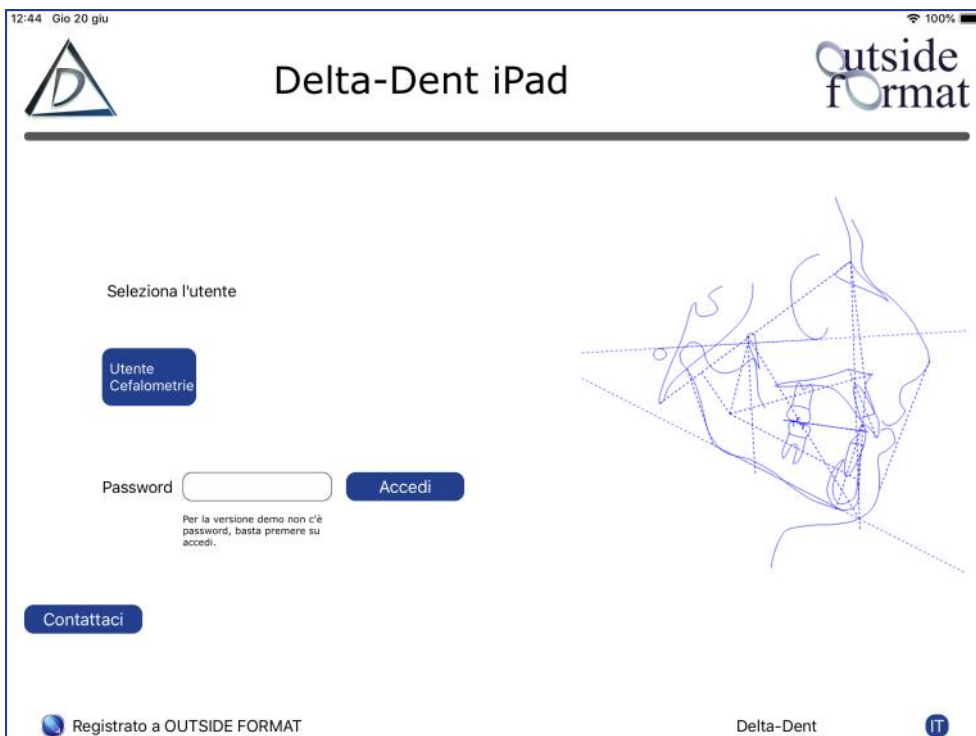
12:44 Gio 20 giu

100%

D

Delta-Dent iPad

Outside fOrmat

Seleziona l'utente

Utente Cefalometrie

Password

Accedi

Per la versione demo non c'è password, basta premere su accedi.

Contattaci

Registrato a OUTSIDE FORMAT

Delta-Dent

IT